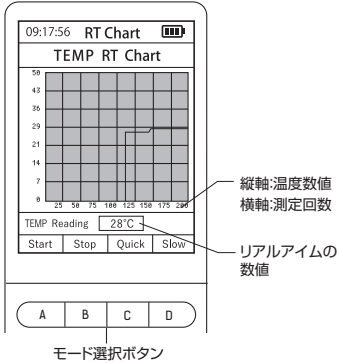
09:17:56 RT Chart

TEMP RT Chart

50
43
36
29
21
14
7
0

25 50 75 100 125 150 175 200

縦軸:温度数値
横軸:測定回数

TEMP Reading 28°C

リアルアイムの数値

Start Stop Quick Slow

A B C D

モード選択ボタン